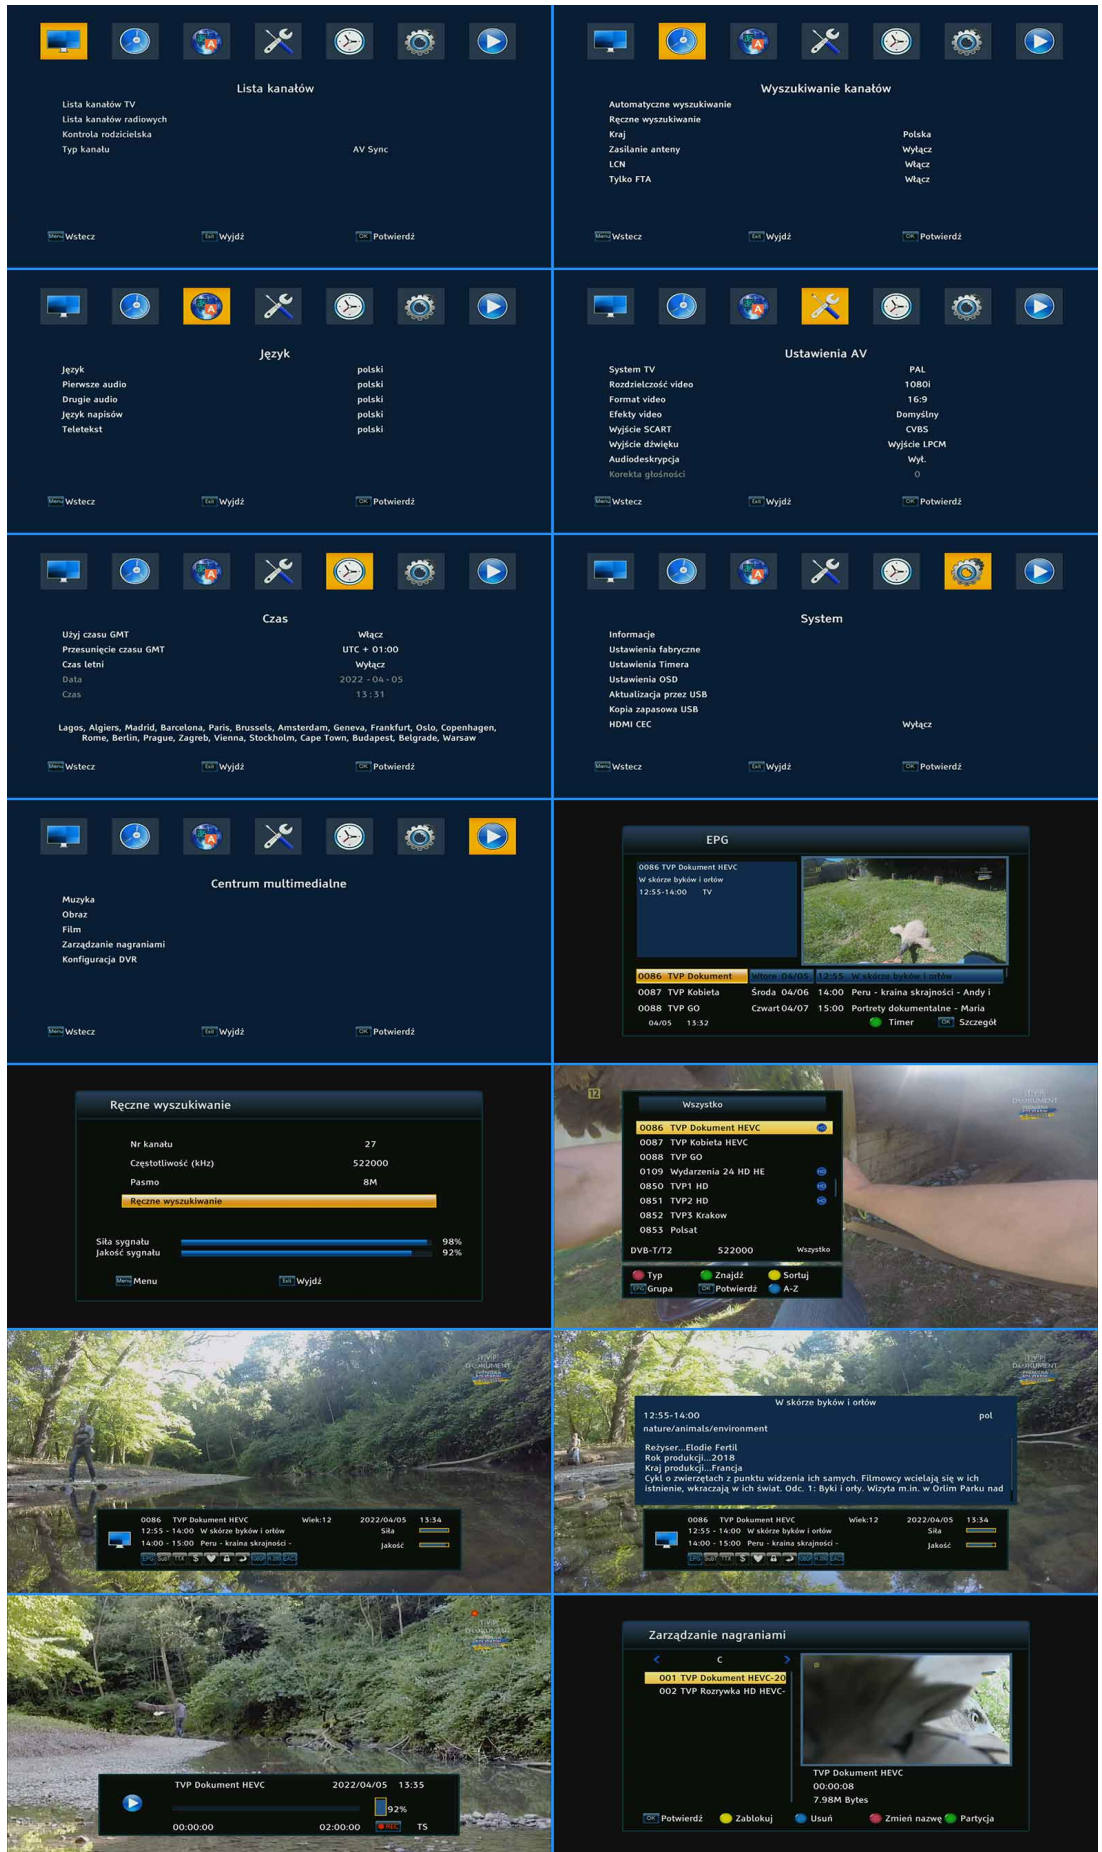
Lista kanałów

Lista kanałów TV
Lista kanałów radiowych
Kontrola rodzicielska
Typ kanału AV Sync

Menu Wstecz Exit Wyjdź OK Potwierdź

Wyszukiwanie kanałów

Automatyczne wyszukiwanie
Ręczne wyszukiwanie
Kraj Polska
Zasilanie anteny Wyłącz
LCN Włącz
Tylko FTA Włącz

Menu Wstecz Exit Wyjdź OK Potwierdź

Język

Język polski
Pierwsze audio polski
Drugie audio polski
Język napisów polski
Teletekst polski

Menu Wstecz Exit Wyjdź OK Potwierdź

Ustawienia AV

System TV PAL
Rozdzielczość video 1080i
Format video 16:9
Efekty video Domyślny
Wyjście SCART CVBS
Wyjście dźwięku Wyjście LPCM
Audiodeskrypcja Wył.
Korekta głośności 0

Menu Wstecz Exit Wyjdź OK Potwierdź

Czas

Użyj czasu GMT Włącz
Przesunięcie czasu GMT UTC + 01:00
Czas letni Wyłącz
Data 2022 - 04 - 05
Czas 13 : 31

Lagos, Algiers, Madrid, Barcelona, Paris, Brussels, Amsterdam, Geneva, Frankfurt, Oslo, Copenhagen, Rome, Berlin, Prague, Zagreb, Vienna, Stockholm, Cape Town, Budapest, Belgrade, Warsaw

Menu Wstecz Exit Wyjdź OK Potwierdź

System

Informacje
Ustawienia fabryczne
Ustawienia Timera
Ustawienia OSD
Aktualizacja przez USB
Kopia zapasowa USB
HDMI CEC Wyłącz

Menu Wstecz Exit Wyjdź OK Potwierdź

Centrum multimedialne

Muzyka
Obraz
Film
Zarządzanie nagraniami
Konfiguracja DVR

Menu Wstecz Exit Wyjdź OK Potwierdź

EPG

0086 TVP Dokument HEVC
W skórze byków i orłów
12:55-14:00 TV

0086 TVP Dokument | Wtorek 04/05 | 12:55 W skórze byków i orłów
0087 TVP Kobieta | Środa 04/06 | 14:00 Peru - kraina skrajności - Andy i
0088 TVP GO | Czwart 04/07 | 15:00 Portrety dokumentalne - Maria
04/05 13:32 Timer OK Szczegół

Ręczne wyszukiwanie

Nr kanału 27
Częstotliwość (kHz) 522000
Pasmo 8M
Ręczne wyszukiwanie

Siła sygnału 98%
Jakość sygnału 92%

Menu Menu Exit Wyjdź

12
Wszystko
0086 TVP Dokument HEVC
0087 TVP Kobieta HEVC
0088 TVP GO
0109 Wydarzenia 24 HD HE
0850 TVP1 HD
0851 TVP2 HD
0852 TVP3 Krakow
0853 Polsat
DVB-T/T2 522000 Wszystko
Typ Znajdź Sortuj
EPG Grupa OK Potwierdź A-Z

0086 TVP Dokument HEVC Wiek:12 2022/04/05 13:34
12:55 - 14:00 W skórze byków i orłów Siła
14:00 - 15:00 Peru - kraina skrajności - Jakość

W skórze byków i orłów
12:55-14:00 pol
nature/animals/environment
Reżyser...Elodie Fertil
Rok produkcji...2018
Kraj produkcji...Francja
Cykl o zwierzętach z punktu widzenia ich samych. Filmowcy wcielają się w ich istnienie, wkraczają w ich świat. Odc. 1: Byki i orły. Wizyta m.in. w Orlim Parku nad

0086 TVP Dokument HEVC Wiek:12 2022/04/05 13:34
12:55 - 14:00 W skórze byków i orłów Siła
14:00 - 15:00 Peru - kraina skrajności - Jakość

TVP Dokument HEVC 2022/04/05 13:35
92%
00:00:00 02:00:00 REC TS

Zarządzanie nagraniami
C
001 TVP Dokument HEVC-20
002 TVP Rozrywka HD HEVC-
TVP Dokument HEVC
00:00:08
7.98M Bytes
OK Potwierdź Zablokuj Usuń Zmień nazwę Partycja